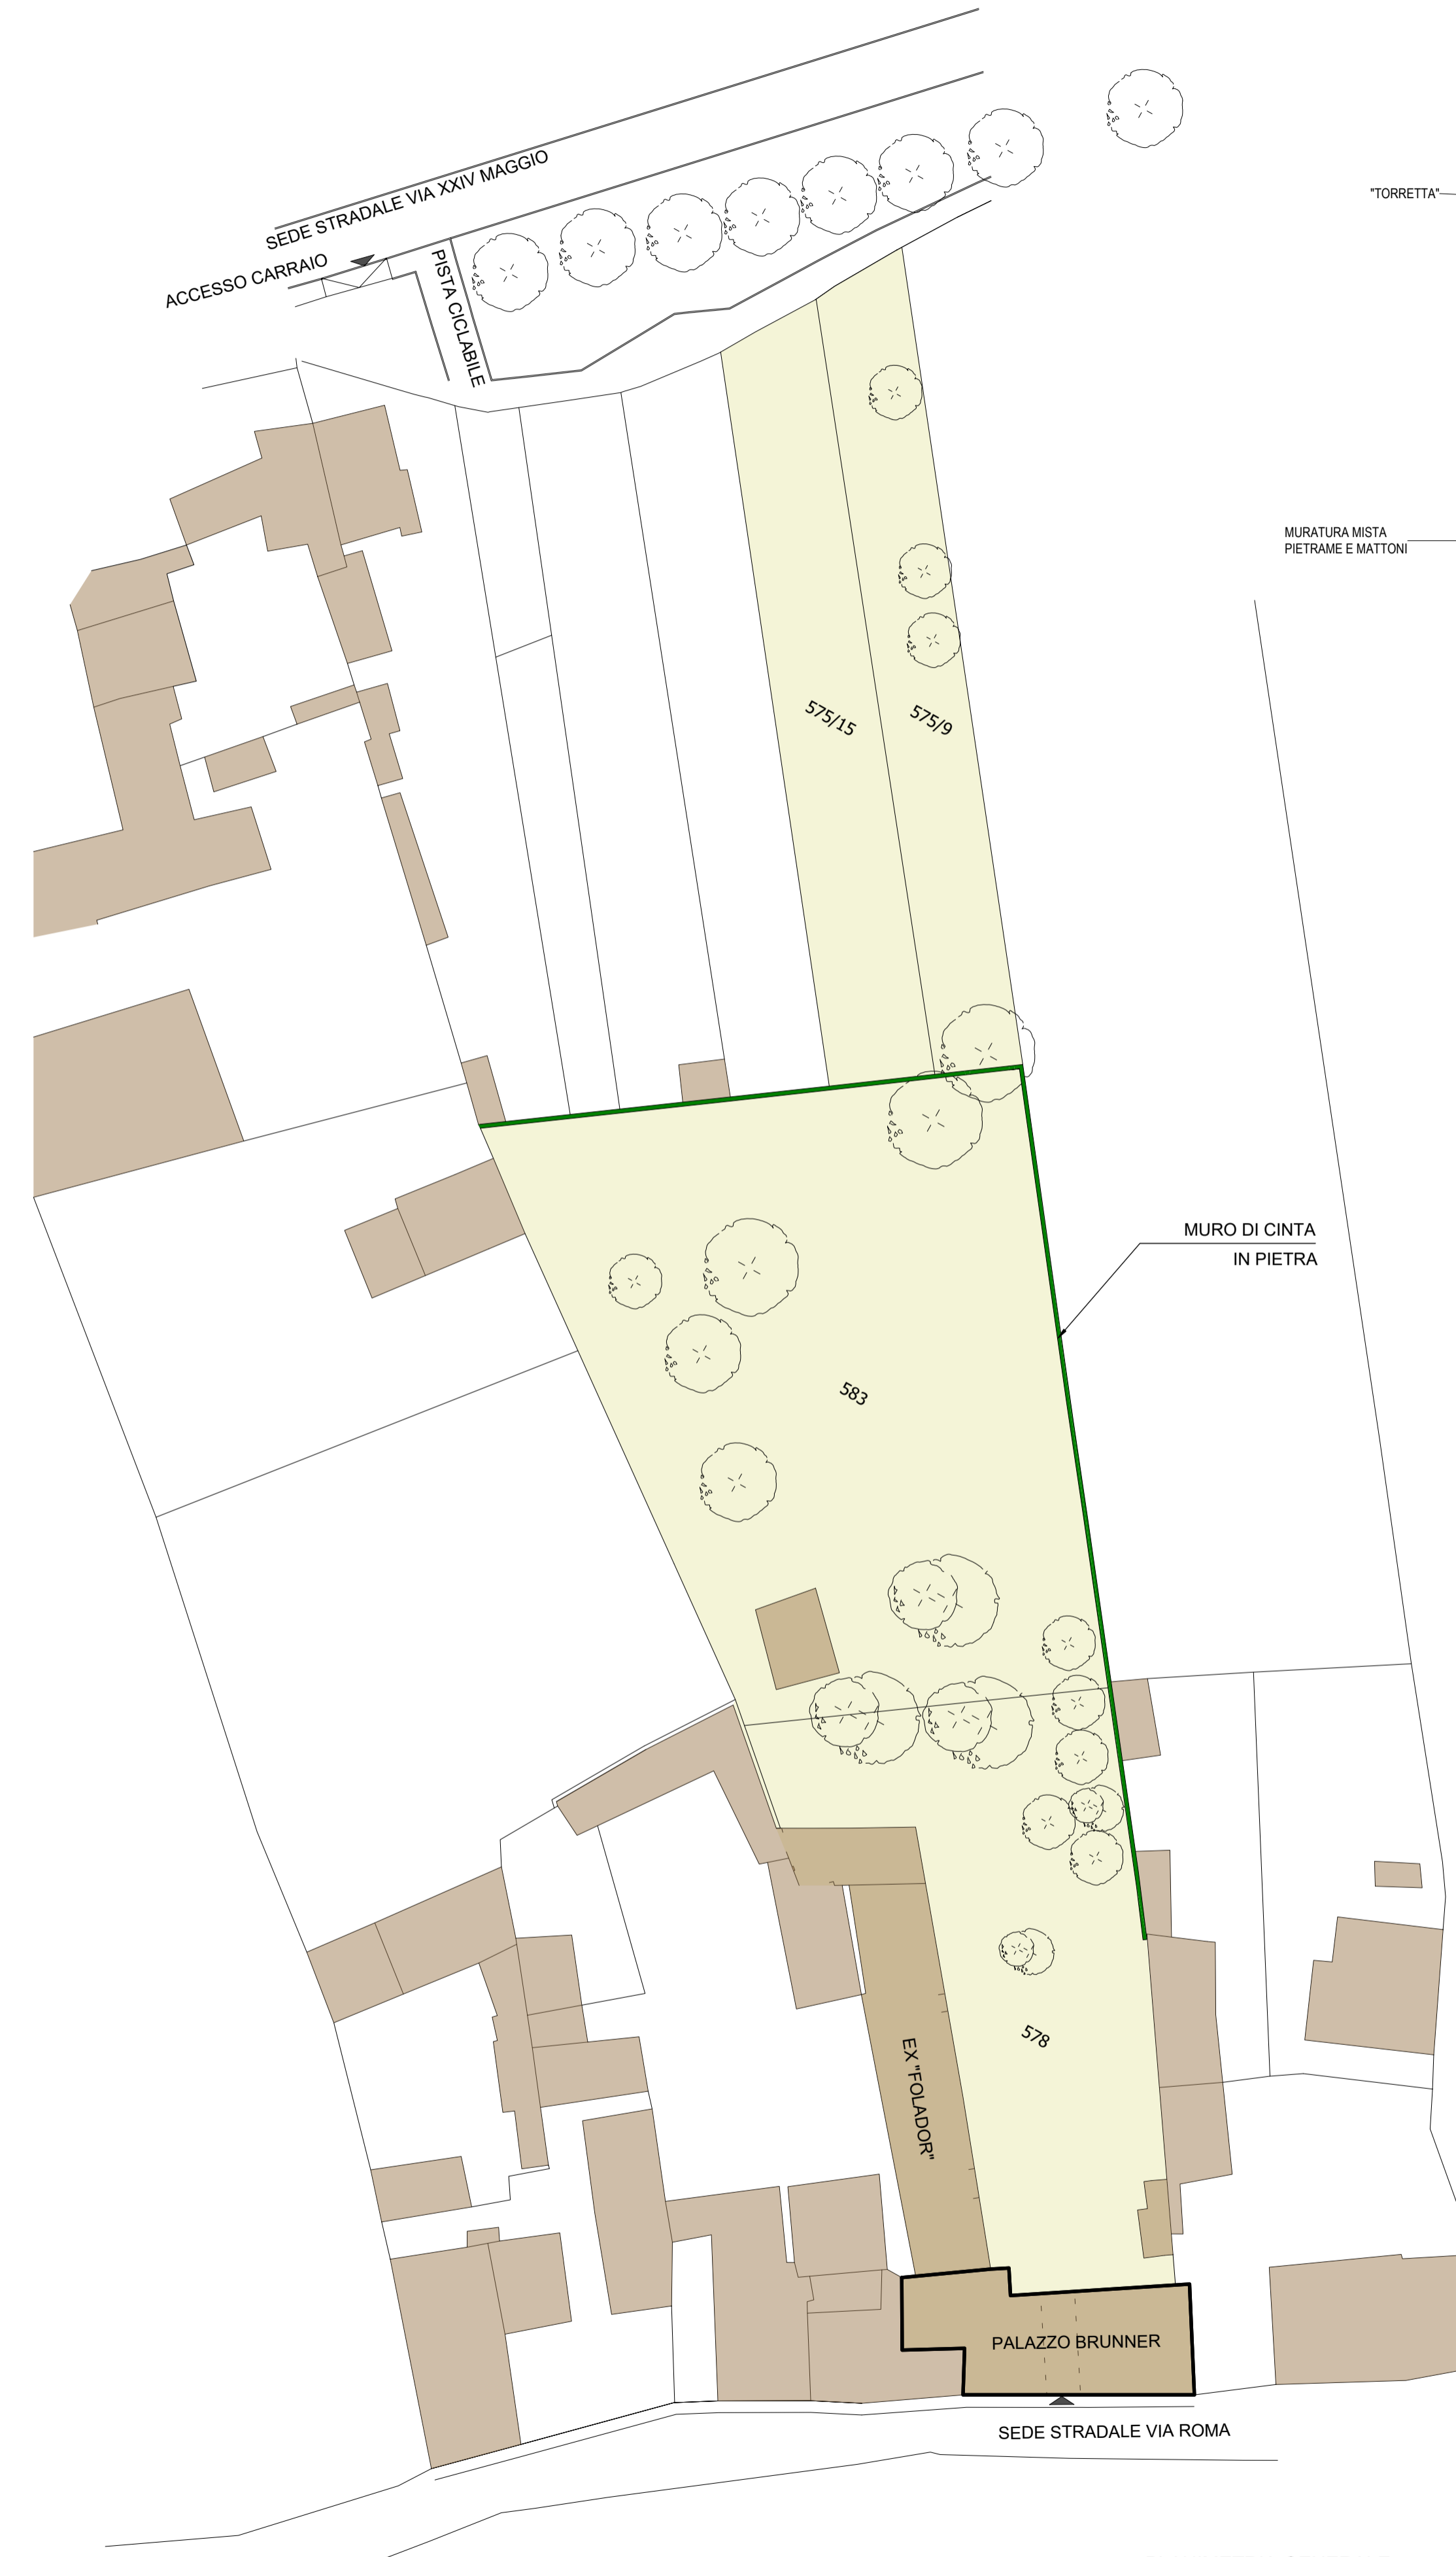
SEDE STRADALE VIA XXIV MAGGIO

ACCESSO CARRAIO

PISTA CICLABILE

"TORRETTA"

MURATURA MISTA
PIETRAME E MATTONI

575/15

575/9

MURO DI CINTA
IN PIETRA

583

578

EX "FOLADOR"

PALAZZO BRUNNER

SEDE STRADALE VIA ROMA